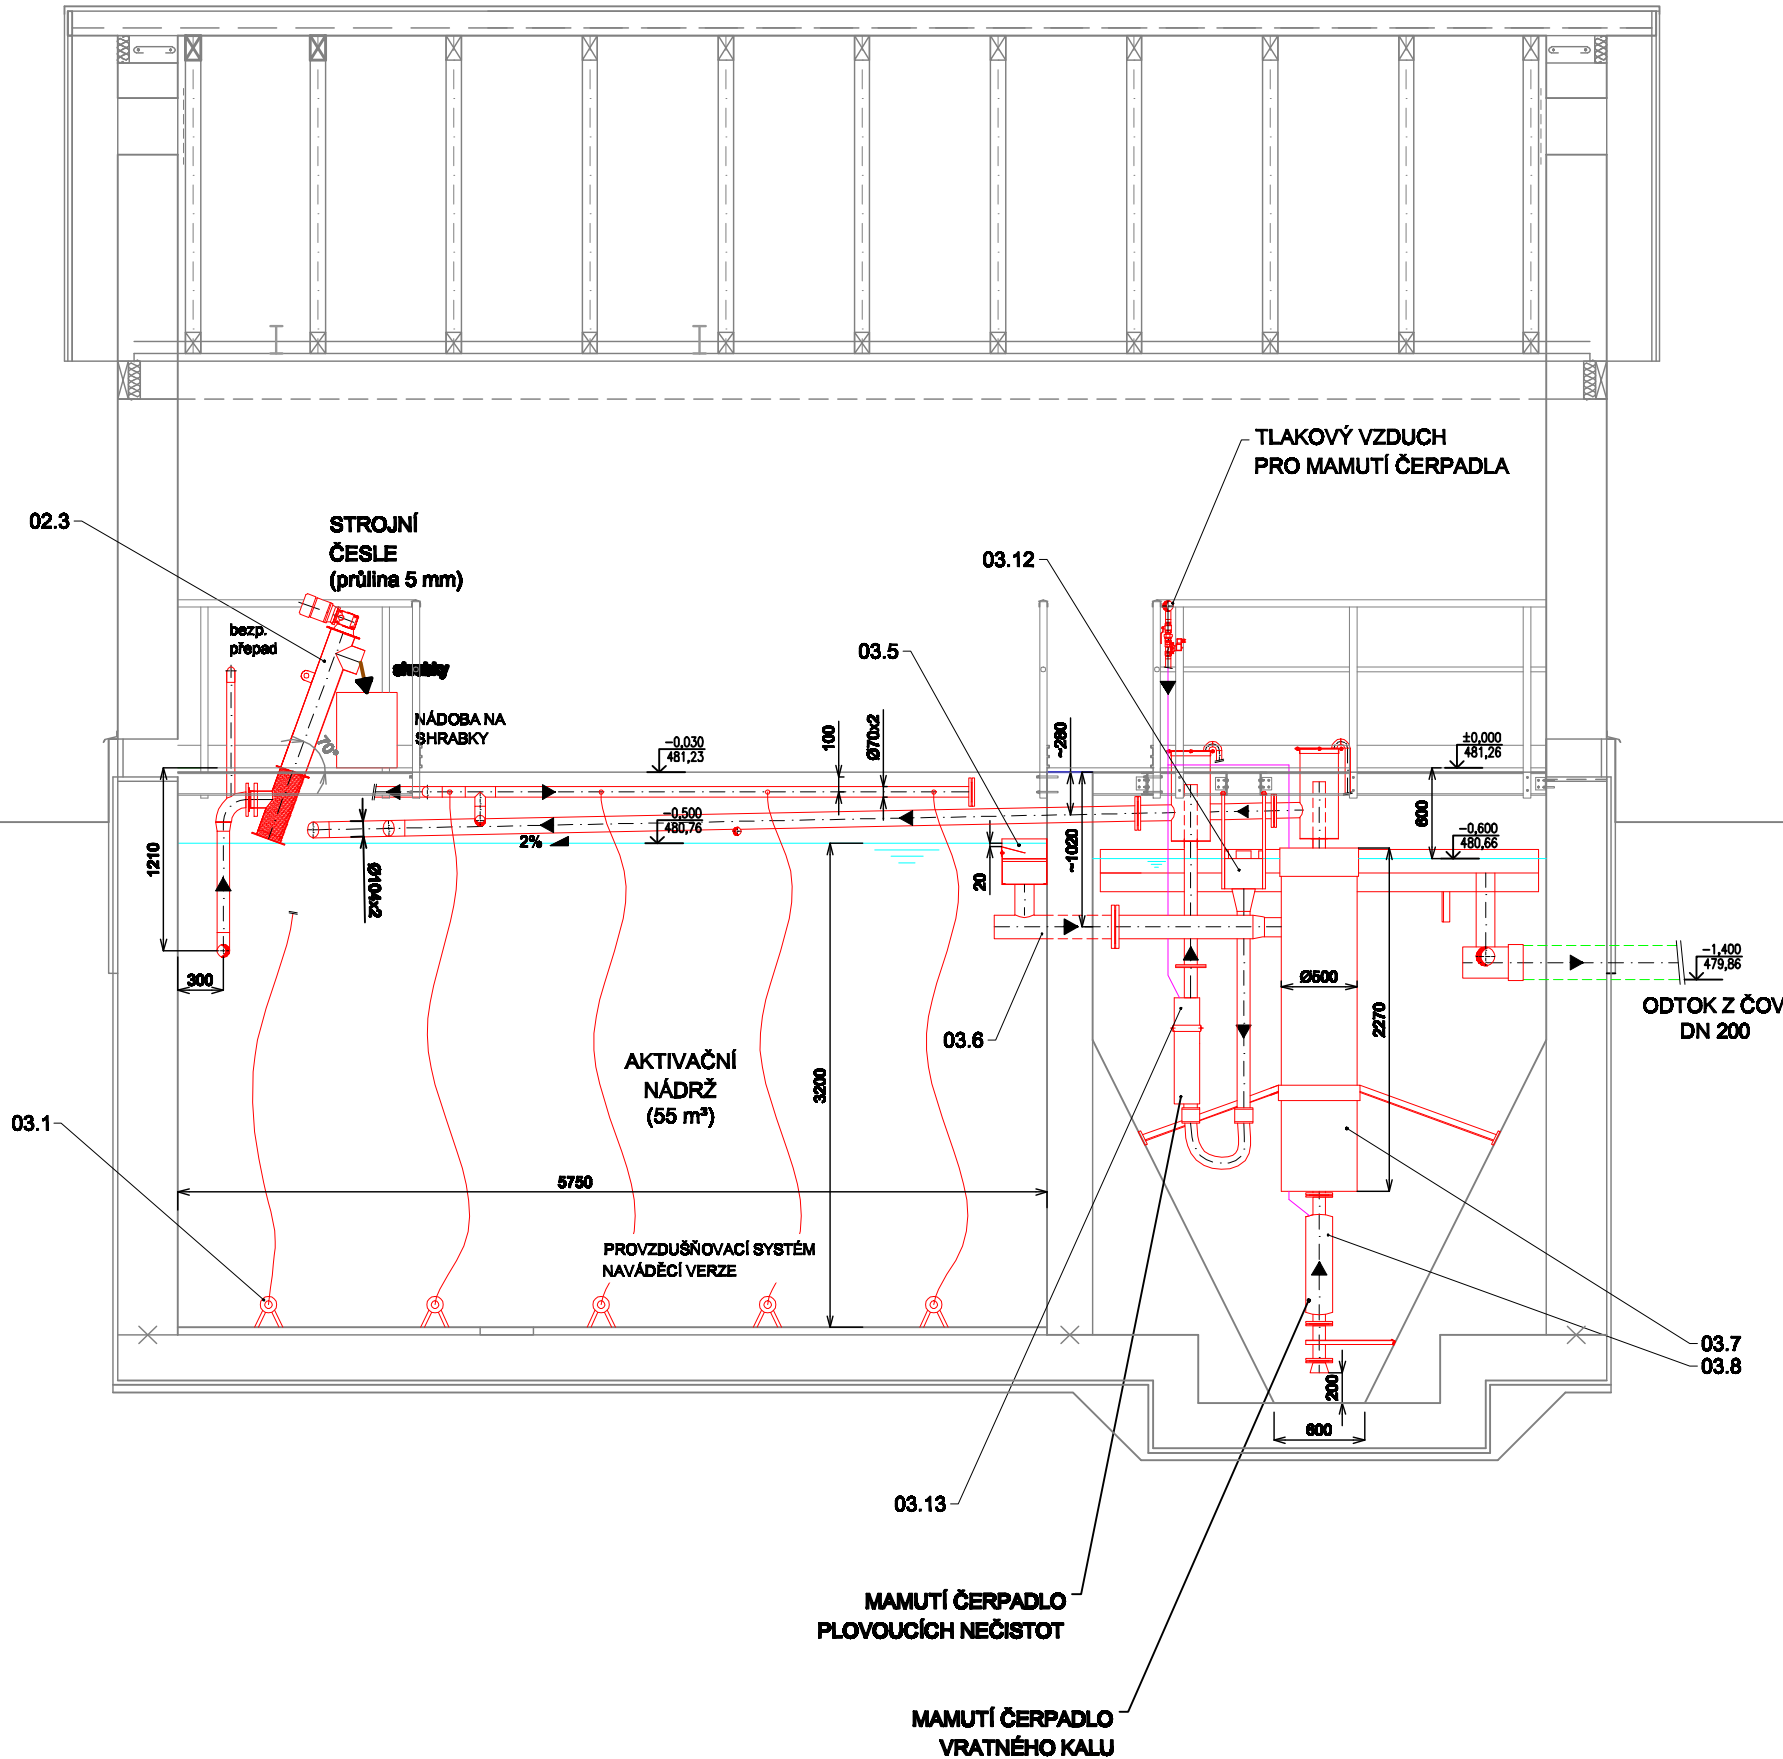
TLAKOVÝ VZDUCH
PRO MAMUTÍ ČERPADLA

02.3

STROJNÍ
ČESLE
(průlina 5 mm)

bezp.
přepad

shrabky

03.12

03.5

NÁDOBA NA
SHRABKY

100

Ø70x2

−260

±0,000
481,26

−0,030
481,23

−0,500
480,76

600

−0,600
480,66

1210

2%

Ø104x2

~1020

20

300

Ø500

−1,400
479,86

ODTOK Z ČOV
DN 200

03.6

AKTIVAČNÍ
NÁDRŽ
(55 m³)

3200

2270

03.1

5750

PROVZDUŠŇOVACÍ SYSTÉM
NAVÁDĚCÍ VERZE

03.7
03.8

200

600

03.13

MAMUTÍ ČERPADLO
PLOVOUCÍCH NEČISTOT

MAMUTÍ ČERPADLO
VRATNÉHO KALU